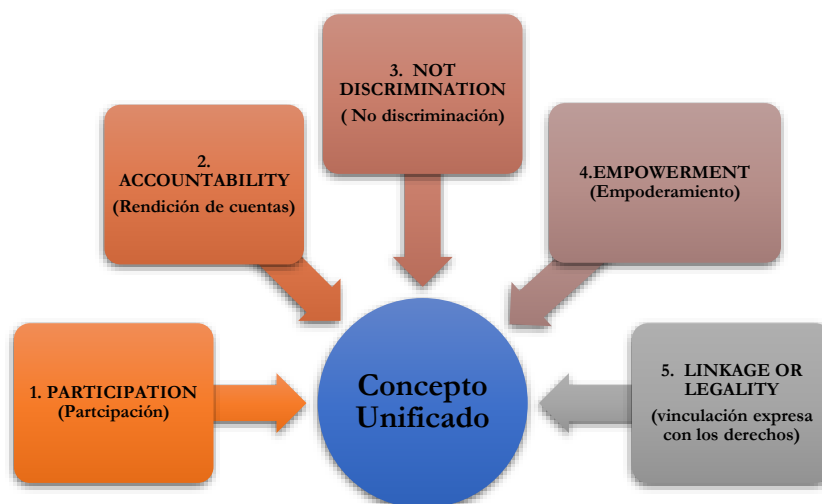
3. NOT DISCRIMINATION
( No discriminación)

2. ACCOUNTABILITY
(Rendición de cuentas)

4.EMPOWERMENT
(Empoderamiento)

1. PARTICIPATION
(Partcipación)

Concepto Unificado

5. LINKAGE OR LEGALITY
(vinculación expresa con los derechos)